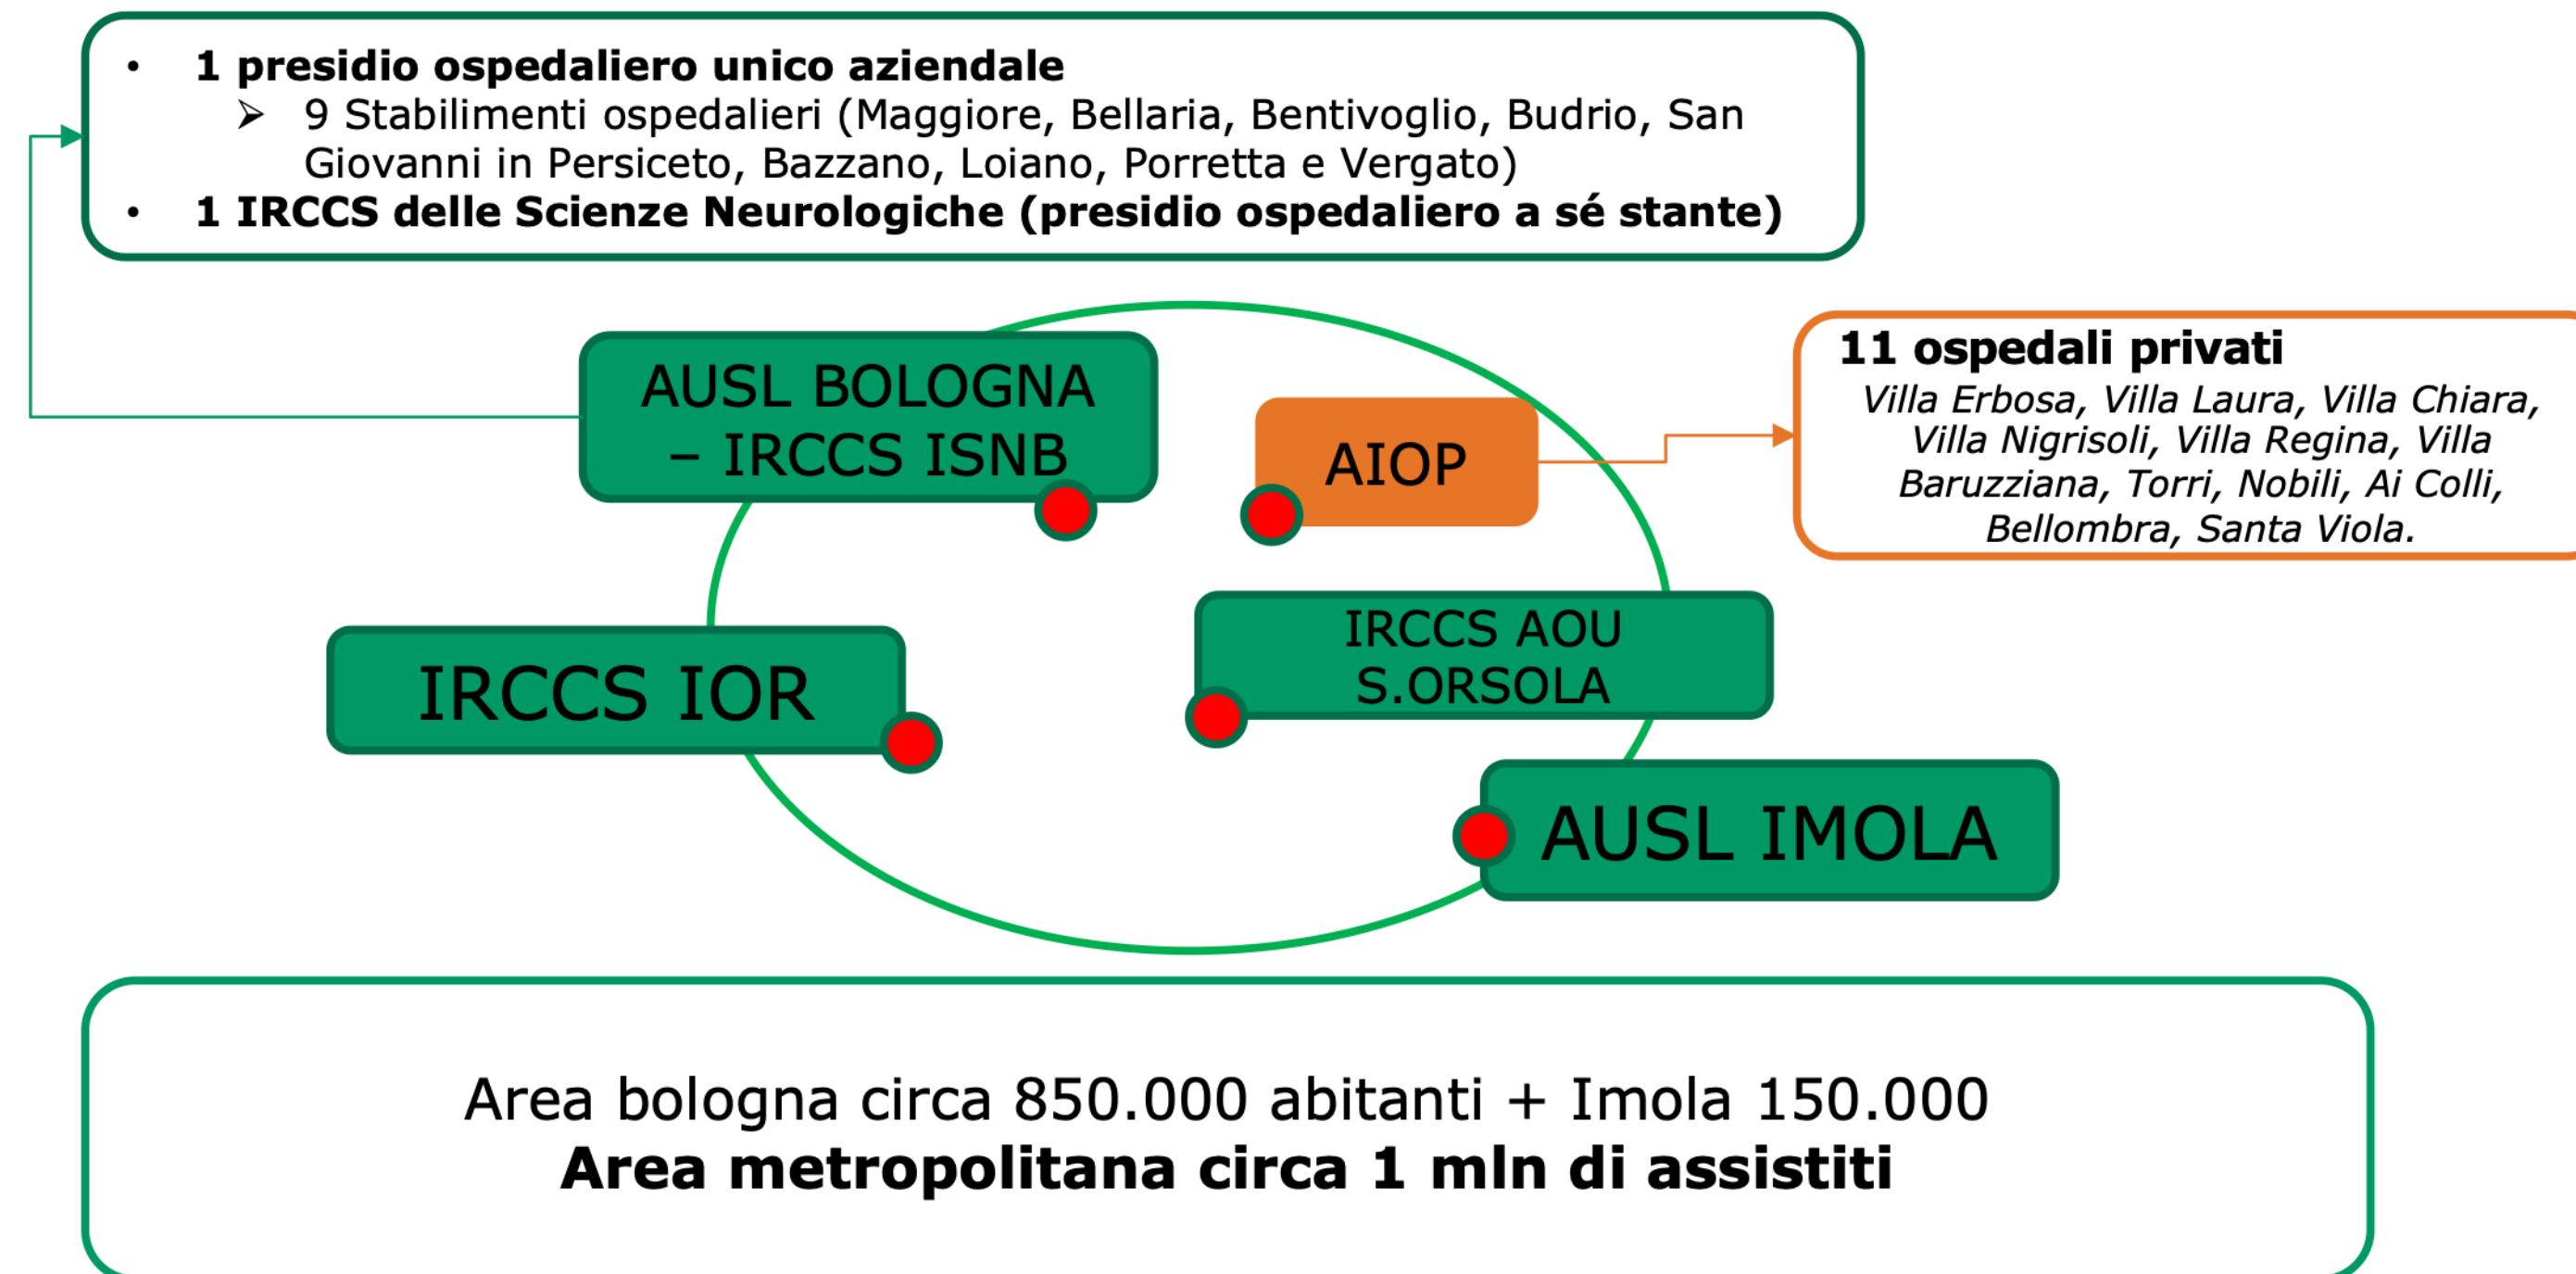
- **1 presidio ospedaliero unico aziendale**
  - 9 Stabilimenti ospedalieri (Maggiore, Bellaria, Bentivoglio, Budrio, San Giovanni in Persiceto, Bazzano, Loiano, Porretta e Vergato)
- **1 IRCCS delle Scienze Neurologiche (presidio ospedaliero a sé stante)**

AUSL BOLOGNA – IRCCS ISNB

AIOP

**11 ospedali privati**
*Villa Erbosa, Villa Laura, Villa Chiara, Villa Nigrisoli, Villa Regina, Villa Baruzziana, Torri, Nobili, Ai Colli, Bellombra, Santa Viola.*

IRCCS IOR

IRCCS AOU S.ORSOLA

AUSL IMOLA

Area bologna circa 850.000 abitanti + Imola 150.000
**Area metropolitana circa 1 mln di assistiti**